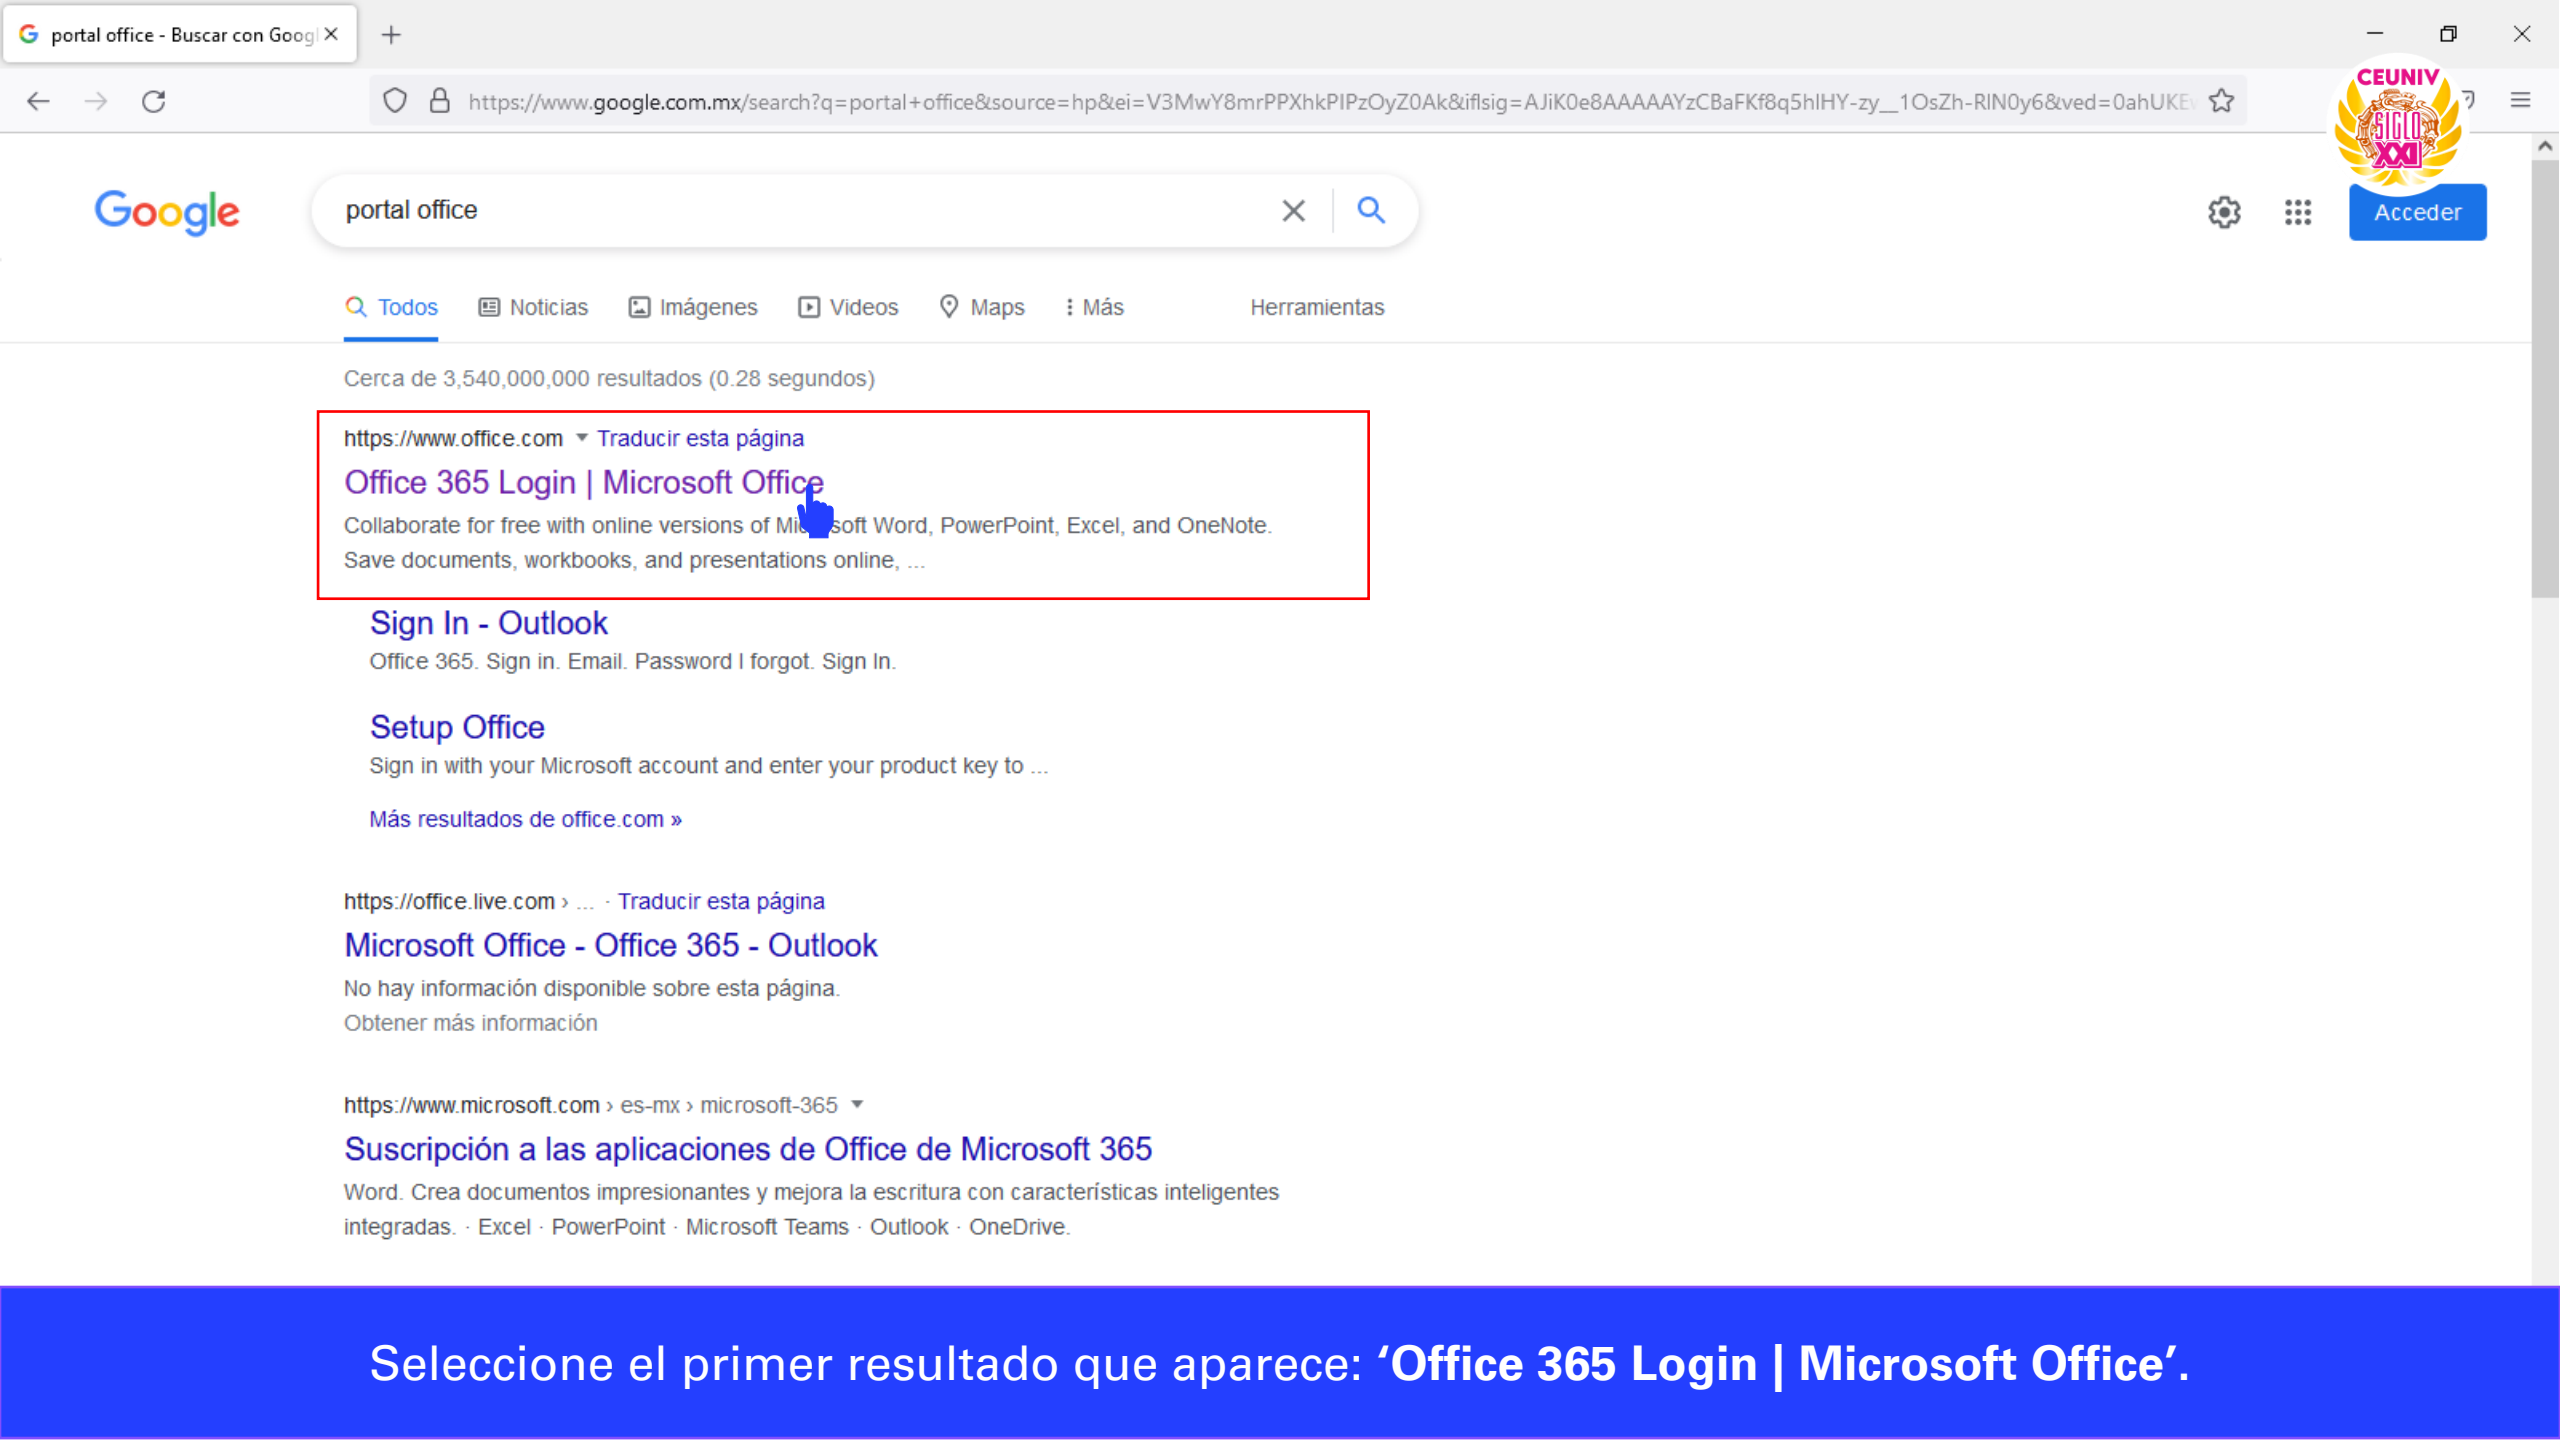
portal office - Buscar con Googl

https://www.google.com.mx/search?q=portal+office&source=hp&ei=V3MwY8mrPPXhkPIPzOyZ0Ak&iflsig=AJiK0e8AAAAAYzCBaFKf8q5hlHY-zy__1OsZh-RlN0y6&ved=0ahUKE

CEUNIV SIGLO XXI

Google

portal office

Acceder

Todos Noticias Imágenes Videos Maps Más Herramientas

Cerca de 3,540,000,000 resultados (0.28 segundos)

https://www.office.com Traducir esta página

Office 365 Login | Microsoft Office

Collaborate for free with online versions of Mi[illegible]soft Word, PowerPoint, Excel, and OneNote. Save documents, workbooks, and presentations online, ...

Sign In - Outlook

Office 365. Sign in. Email. Password I forgot. Sign In.

Setup Office

Sign in with your Microsoft account and enter your product key to ...

Más resultados de office.com »

https://office.live.com › ... · Traducir esta página

Microsoft Office - Office 365 - Outlook

No hay información disponible sobre esta página.

Obtener más información

https://www.microsoft.com › es-mx › microsoft-365

Suscripción a las aplicaciones de Office de Microsoft 365

Word. Crea documentos impresionantes y mejora la escritura con características inteligentes integradas. · Excel · PowerPoint · Microsoft Teams · Outlook · OneDrive.

Seleccione el primer resultado que aparece: 'Office 365 Login | Microsoft Office'.